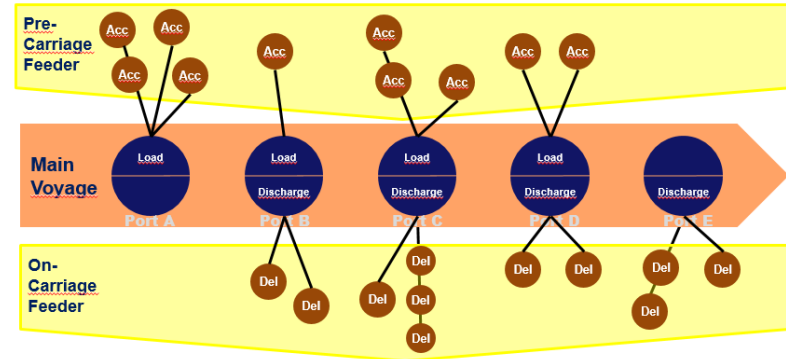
Pre-Carriage Feeder

Acc
Acc
Acc
Acc
Acc
Acc
Acc
Acc
Acc
Acc

Main Voyage

Load
Port A

Load
Discharge
Port B

Load
Discharge
Port C

Load
Discharge
Port D

Discharge
Port E

On-Carriage Feeder

Del
Del
Del
Del
Del
Del
Del
Del
Del
Del
Del